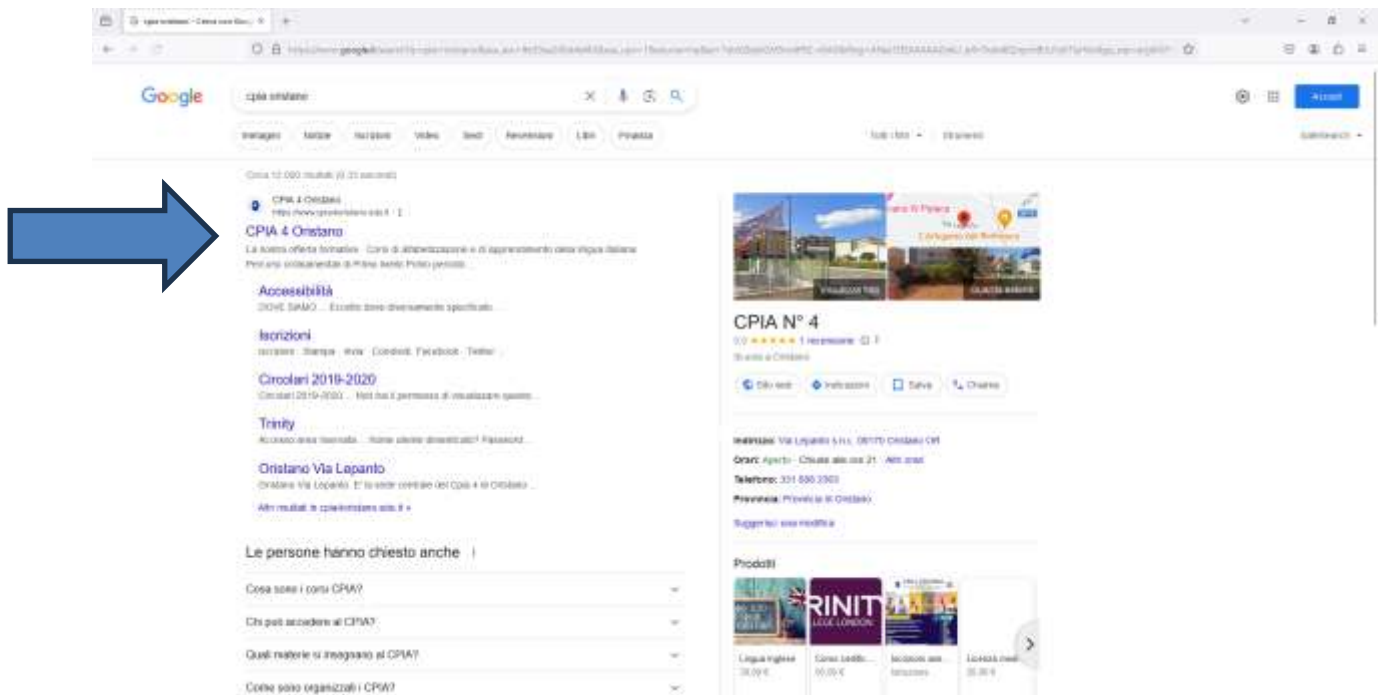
cpia oristano - Cerca con Goo... ×

Google

cpia oristano

Immagini Notizie Iscrizioni Video Shop Recensione Libri Finanza

Tutti i filtri Strumenti

SafeSearch

Accedi

Circa 12.000 risultati (0,33 secondi)

CPIA 4 Oristano
https://www.cpiaoristano.edu.it

CPIA 4 Oristano

La nostra offerta formativa · Corsi di alfabetizzazione e di apprendimento della lingua italiana. Percorsi scolastici di Primo livello Primo periodo ...

Accessibilità
DOVE SIAMO ... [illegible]

Iscrizioni
Iscrizioni · Stampa · Invia · Condividi · Facebook · Twitter

Circolari 2019-2020
Circolari 2019-2020 ... Non hai il permesso di visualizzare questo ...

Trinity
Accesso area riservata ... Nome utente dimenticato? Password ...

Oristano Via Lepanto
Oristano Via Lepanto. E' la sede centrale del Cpia 4 di Oristano ...

Altri risultati in cpiaoristano.edu.it »

Le persone hanno chiesto anche

Cosa sono i corsi CPIA?

Chi può accedere al CPIA?

Quali materie si insegnano al CPIA?

Come sono organizzati i CPIA?

CPIA N° 4

5,0 ★★★★★ 1 recensione

Scuola a Oristano

Sito web Indicazioni Salva Chiama

Indirizzo: Via Lepanto s.n.c, 09170 Oristano OR

Orari: Aperto · Chiude alle ore 21 · Altri orari

Telefono: 331 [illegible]

Provincia: Provincia di Oristano

Suggerisci una modifica

Prodotti

RINIT
LEGE LONDON

Lingua inglese
Corso certific...
Iscrizioni ann...
Licenza med...